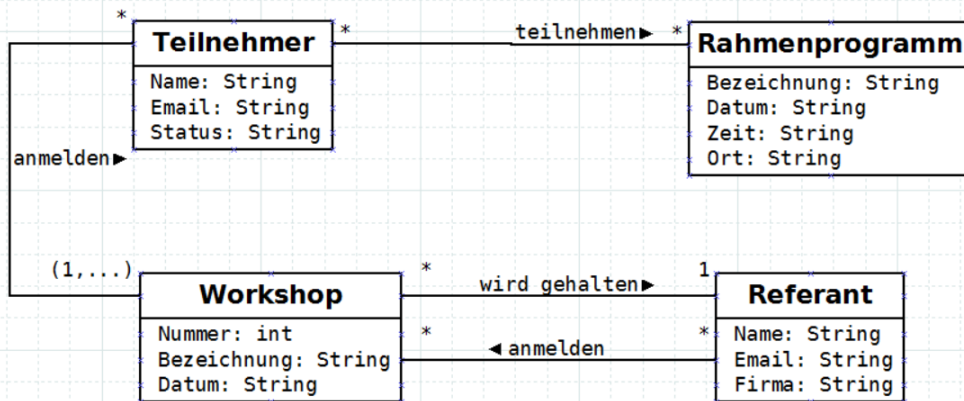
*
Teilnehmer
*
Name: String
Email: String
Status: String

teilnehmen▶
*
Rahmenprogramm
Bezeichnung: String
Datum: String
Zeit: String
Ort: String

anmelden▶

(1,...)
Workshop
Nummer: int
Bezeichnung: String
Datum: String

*
wird gehalten▶
1
*
◀anmelden
*

Referant
Name: String
Email: String
Firma: String